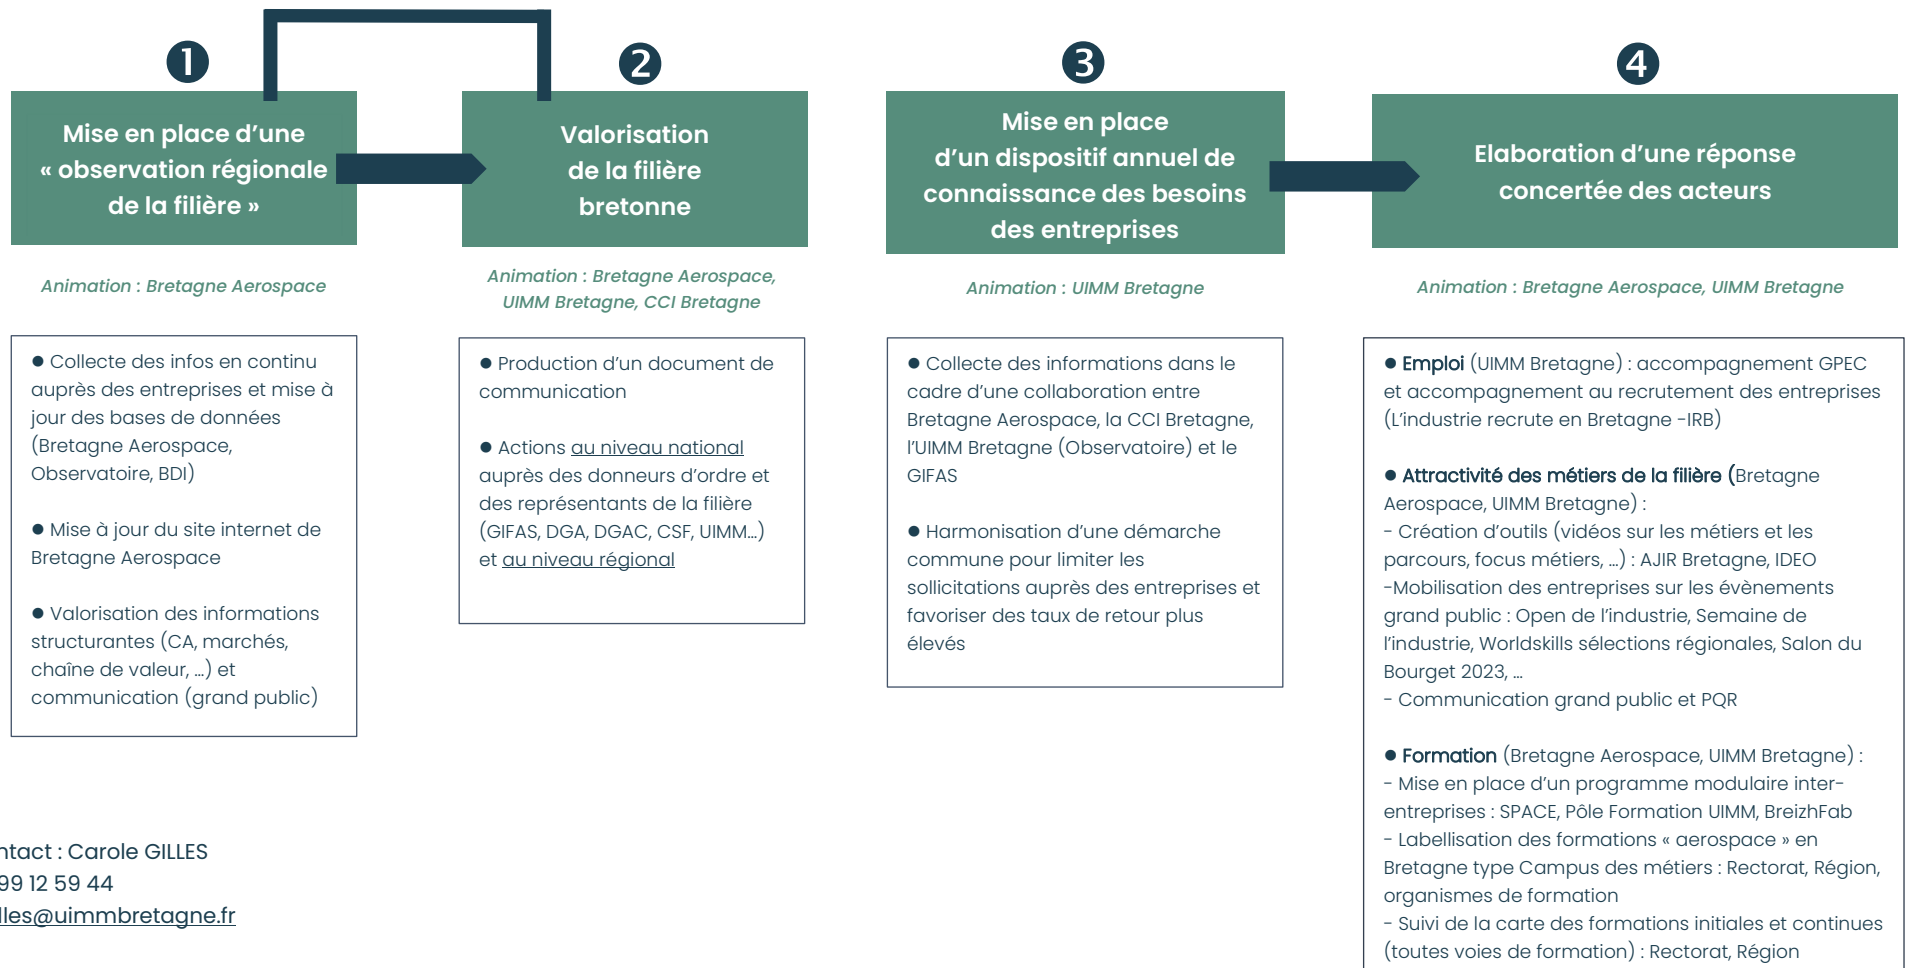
1

Mise en place d'une « observation régionale de la filière »

2

Valorisation de la filière bretonne

3

Mise en place d'un dispositif annuel de connaissance des besoins des entreprises

4

Elaboration d'une réponse concertée des acteurs

Animation : Bretagne Aerospace

Animation : Bretagne Aerospace, UIMM Bretagne, CCI Bretagne

Animation : UIMM Bretagne

Animation : Bretagne Aerospace, UIMM Bretagne

● Collecte des infos en continu auprès des entreprises et mise à jour des bases de données (Bretagne Aerospace, Observatoire, BDI)

● Mise à jour du site internet de Bretagne Aerospace

● Valorisation des informations structurantes (CA, marchés, chaîne de valeur, …) et communication (grand public)

● Production d'un document de communication

● Actions au niveau national auprès des donneurs d'ordre et des représentants de la filière (GIFAS, DGA, DGAC, CSF, UIMM…) et au niveau régional

● Collecte des informations dans le cadre d'une collaboration entre Bretagne Aerospace, la CCI Bretagne, l'UIMM Bretagne (Observatoire) et le GIFAS

● Harmonisation d'une démarche commune pour limiter les sollicitations auprès des entreprises et favoriser des taux de retour plus élevés

● Emploi (UIMM Bretagne) : accompagnement GPEC et accompagnement au recrutement des entreprises (L'industrie recrute en Bretagne -IRB)

● Attractivité des métiers de la filière (Bretagne Aerospace, UIMM Bretagne) :
- Création d'outils (vidéos sur les métiers et les parcours, focus métiers, …) : AJIR Bretagne, IDEO
-Mobilisation des entreprises sur les évènements grand public : Open de l'industrie, Semaine de l'industrie, Worldskills sélections régionales, Salon du Bourget 2023, …
- Communication grand public et PQR

● Formation (Bretagne Aerospace, UIMM Bretagne) :
- Mise en place d'un programme modulaire inter-entreprises : SPACE, Pôle Formation UIMM, BreizhFab
- Labellisation des formations « aerospace » en Bretagne type Campus des métiers : Rectorat, Région, organismes de formation
- Suivi de la carte des formations initiales et continues (toutes voies de formation) : Rectorat, Région

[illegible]ntact : Carole GILLES
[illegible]99 12 59 44
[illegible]lles@uimmbretagne.fr